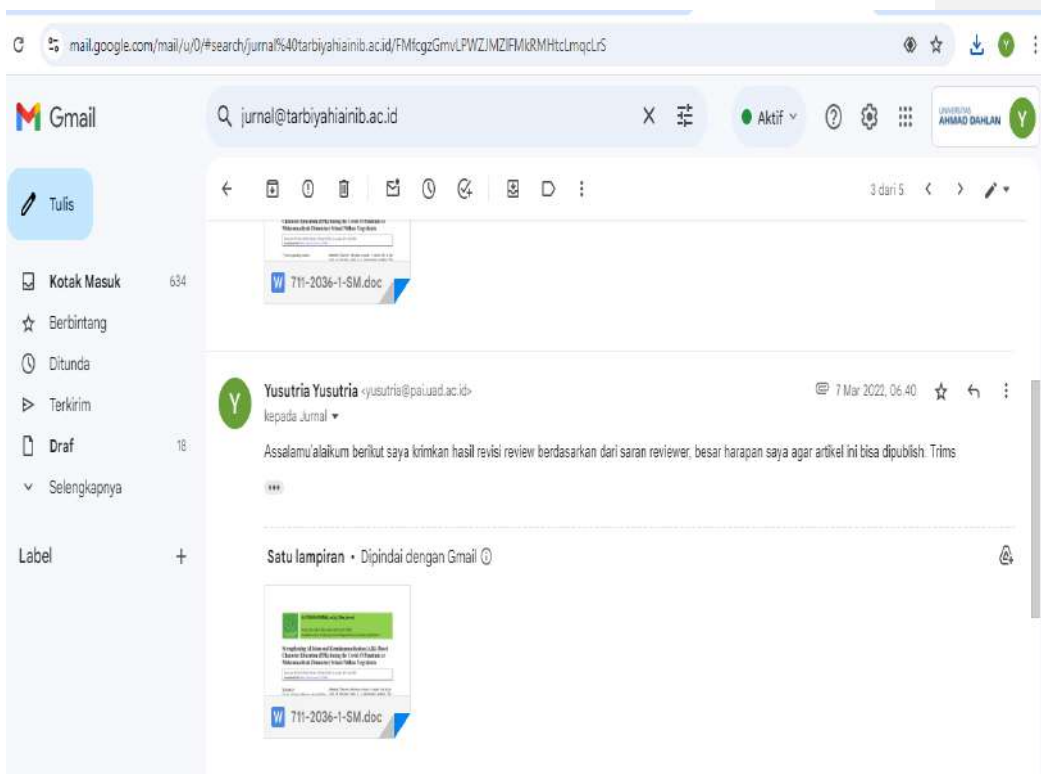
mail.google.com/mail/u/0/#search/jurnal%40tarbiyahiainib.ac.id/FMfcgzGmvLPWZJMZlFMkRMHtcLmqcLrS

Gmail

jurnal@tarbiyahiainib.ac.id

Aktif

UNIVERSITAS AHMAD DAHLAN

Y

Tulis

Kotak Masuk 634

Berbintang

Ditunda

Terkirim

Draf 18

Selengkapnya

Label +

3 dari 5

W 711-2036-1-SM.doc

Yusutria Yusutria <yusutria@pai.uad.ac.id>

kepada Jurnal

7 Mar 2022, 06.40

Assalamu'alaikum berikut saya krimkan hasil revisi review berdasarkan dari saran reviewer, besar harapan saya agar artikel ini bisa dipublish. Trims

Satu lampiran • Dipindai dengan Gmail

W 711-2036-1-SM.doc